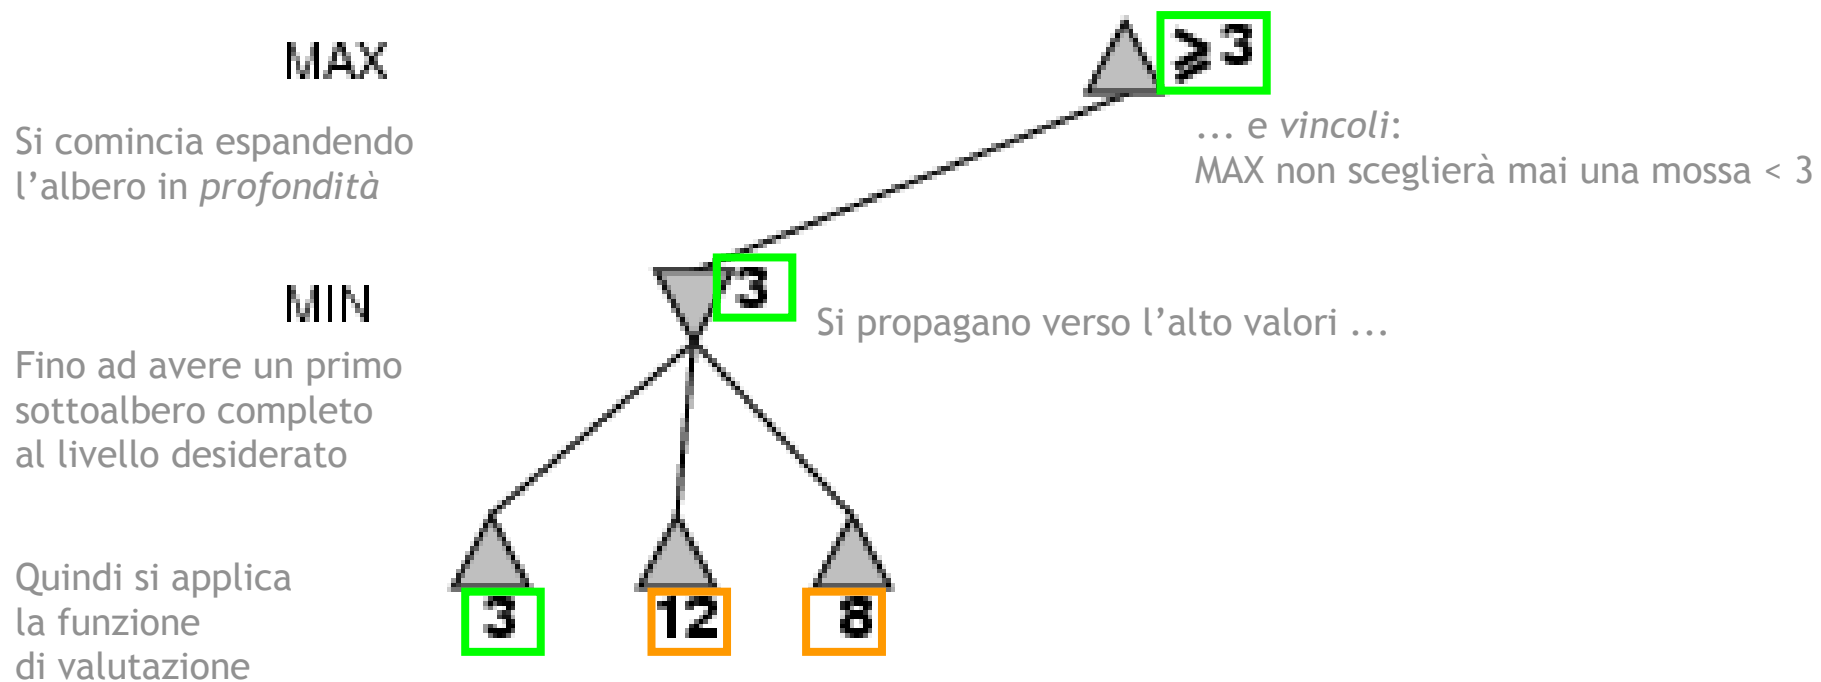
MAX

Si comincia espandendo l’albero in *profondità*

≥3

... e *vincoli*:
MAX non sceglierà mai una mossa < 3

MIN

3

Si propagano verso l’alto valori ...

Fino ad avere un primo sottoalbero completo al livello desiderato

Quindi si applica la funzione di valutazione

3 12 8